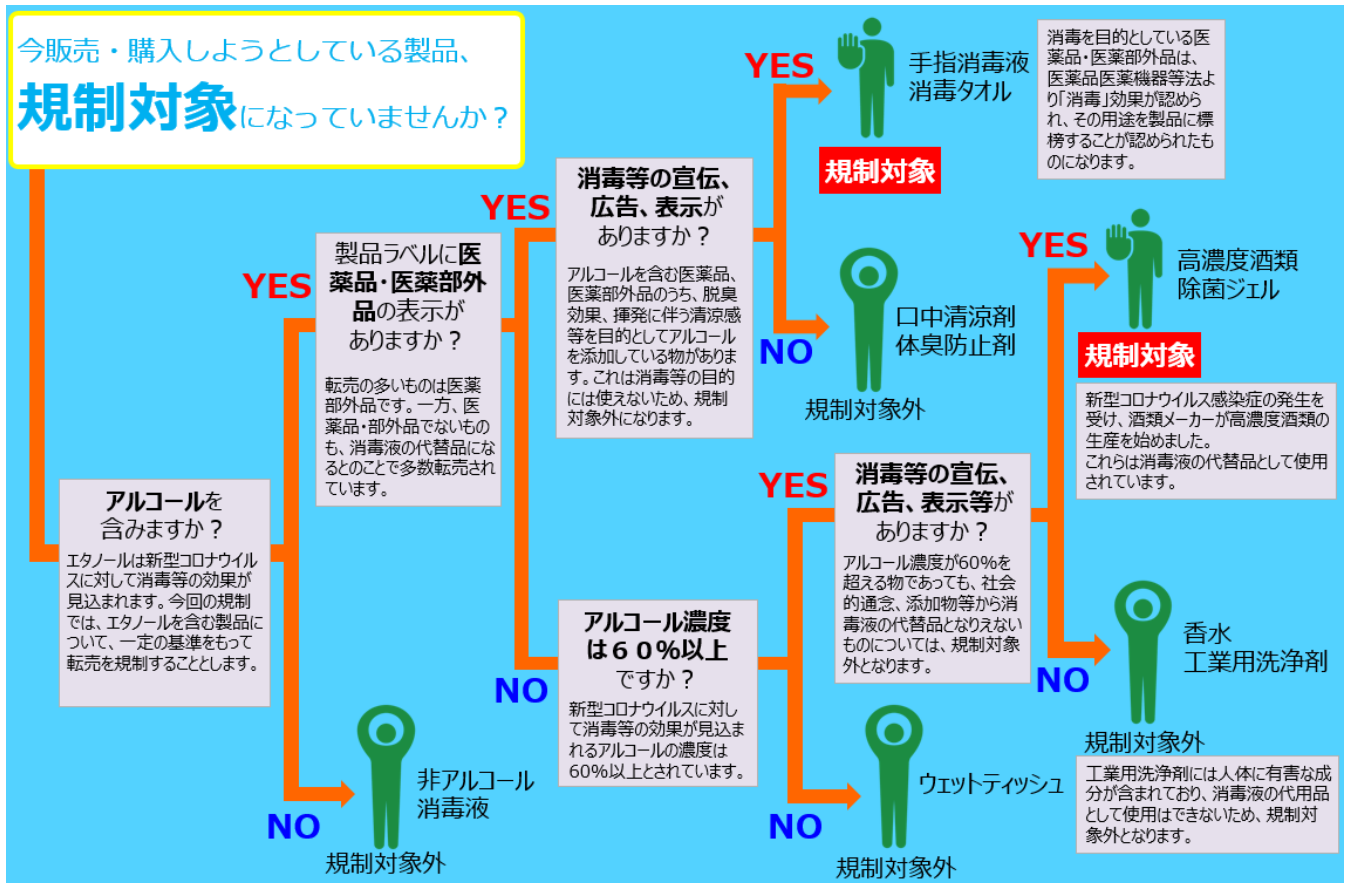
今販売・購入しようとしている製品、

規制対象になっていませんか？

アルコールを含みますか？

エタノールは新型コロナウイルスに対して消毒等の効果が見込まれます。今回の規制では、エタノールを含む製品について、一定の基準をもって転売を規制することとします。

YES

製品ラベルに医薬品・医薬部外品の表示がありますか？

転売の多いものは医薬部外品です。一方、医薬品・部外品でないものも、消毒液の代替品になるとのことで多数転売されています。

NO

非アルコール消毒液

規制対象外

YES

消毒等の宣伝、広告、表示がありますか？

アルコールを含む医薬品、医薬部外品のうち、脱臭効果、揮発に伴う清涼感等を目的としてアルコールを添加している物があります。これは消毒等の目的には使えないため、規制対象外になります。

YES

手指消毒液
消毒タオル

規制対象

消毒を目的としている医薬品・医薬部外品は、医薬品医薬機器等法より「消毒」効果が認められ、その用途を製品に標榜することが認められたものになります。

NO

口中清涼剤
体臭防止剤

規制対象外

NO

アルコール濃度は６０％以上ですか？

新型コロナウイルスに対して消毒等の効果が見込まれるアルコールの濃度は60%以上とされています。

YES

消毒等の宣伝、広告、表示等がありますか？

アルコール濃度が60%を超える物であっても、社会的通念、添加物等から消毒液の代替品となりえないものについては、規制対象外となります。

YES

高濃度酒類
除菌ジェル

規制対象

新型コロナウイルス感染症の発生を受け、酒類メーカーが高濃度酒類の生産を始めました。
これらは消毒液の代替品として使用されています。

NO

香水
工業用洗浄剤

規制対象外

工業用洗浄剤には人体に有害な成分が含まれており、消毒液の代用品として使用はできないため、規制対象外となります。

NO

ウェットティッシュ

規制対象外